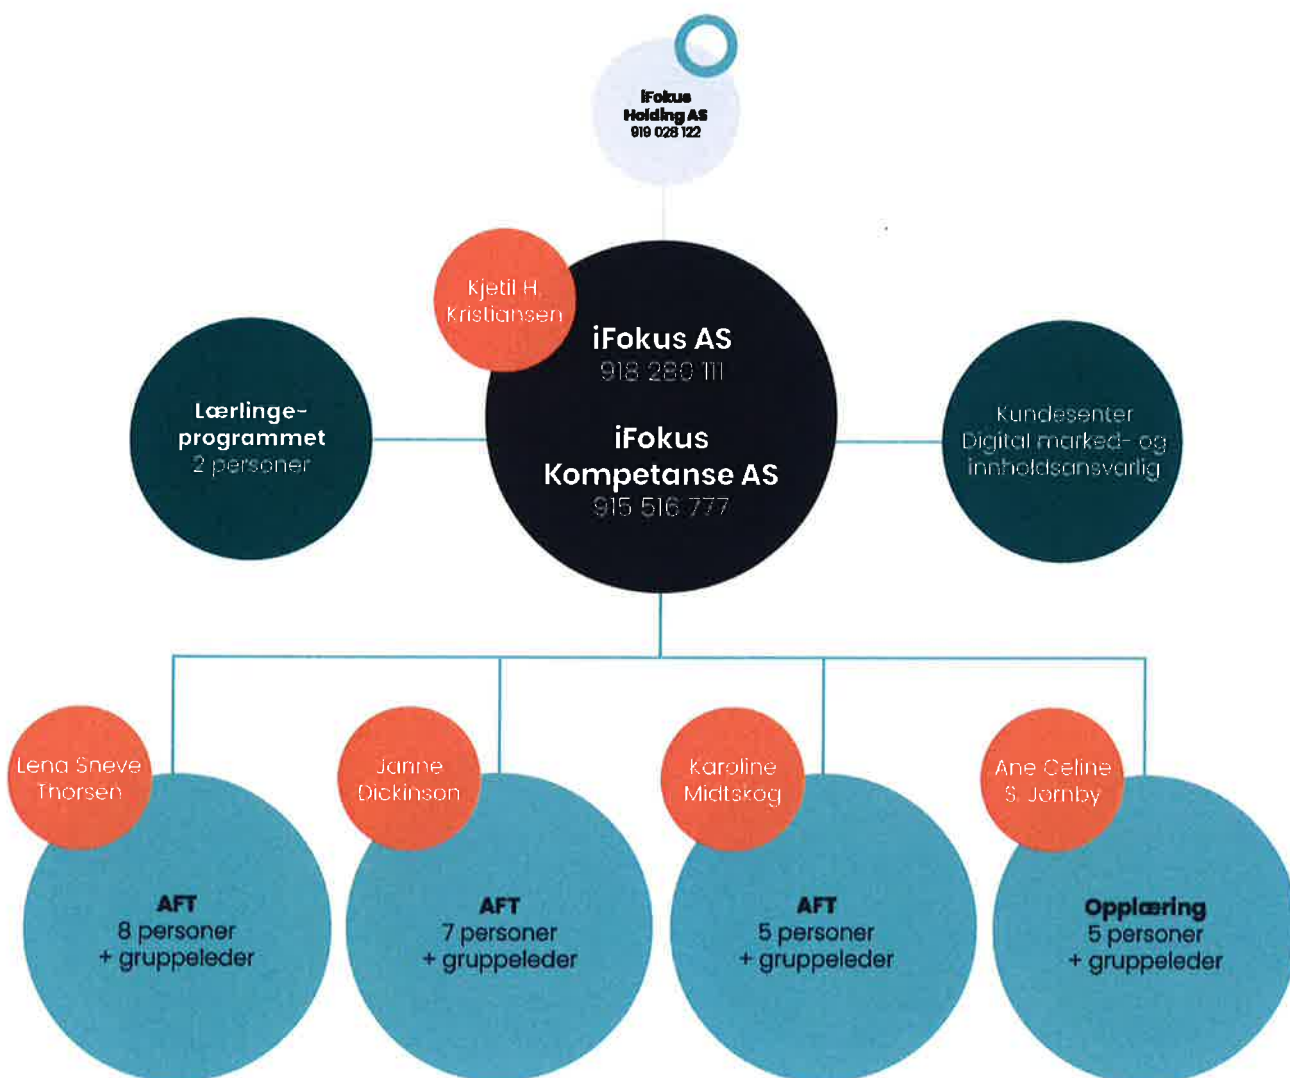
iFokus Holding AS
919 028 122

Kjetil H. Kristiansen

iFokus AS
918 280 111

iFokus Kompetanse AS
915 516 777

Lærlingeprogrammet
2 personer

Kundesenter
Digital marked- og innholdsansvarlig

Lena Sneve Thorsen

AFT
8 personer
+ gruppeleder

Janne Dickinson

AFT
7 personer
+ gruppeleder

Karoline Midtskog

AFT
5 personer
+ gruppeleder

Ane Celine S. Jornby

Opplæring
5 personer
+ gruppeleder